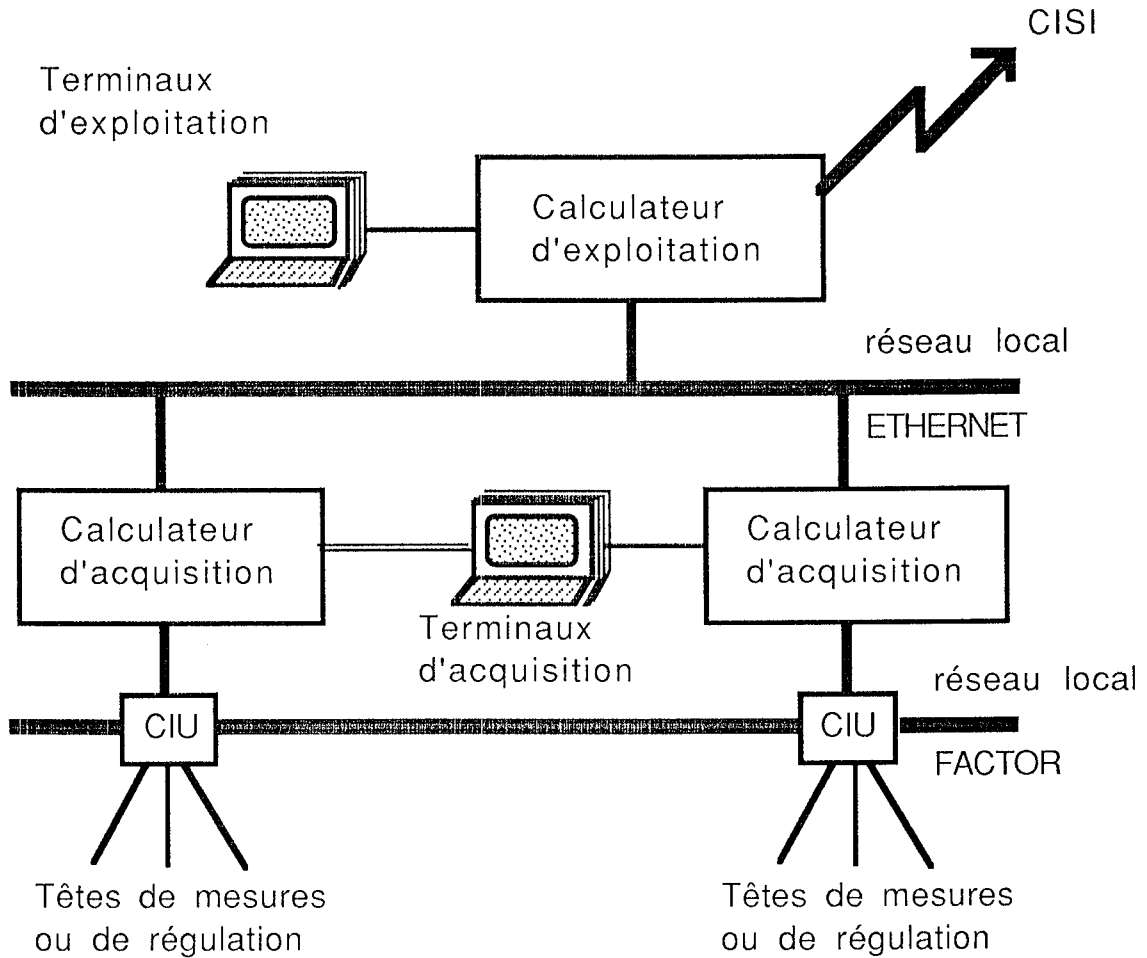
CISI

Terminaux d'exploitation

Calculateur d'exploitation

réseau local

ETHERNET

Calculateur d'acquisition

Calculateur d'acquisition

Terminaux d'acquisition

réseau local

CIU

CIU

FACTOR

Têtes de mesures ou de régulation

Têtes de mesures ou de régulation